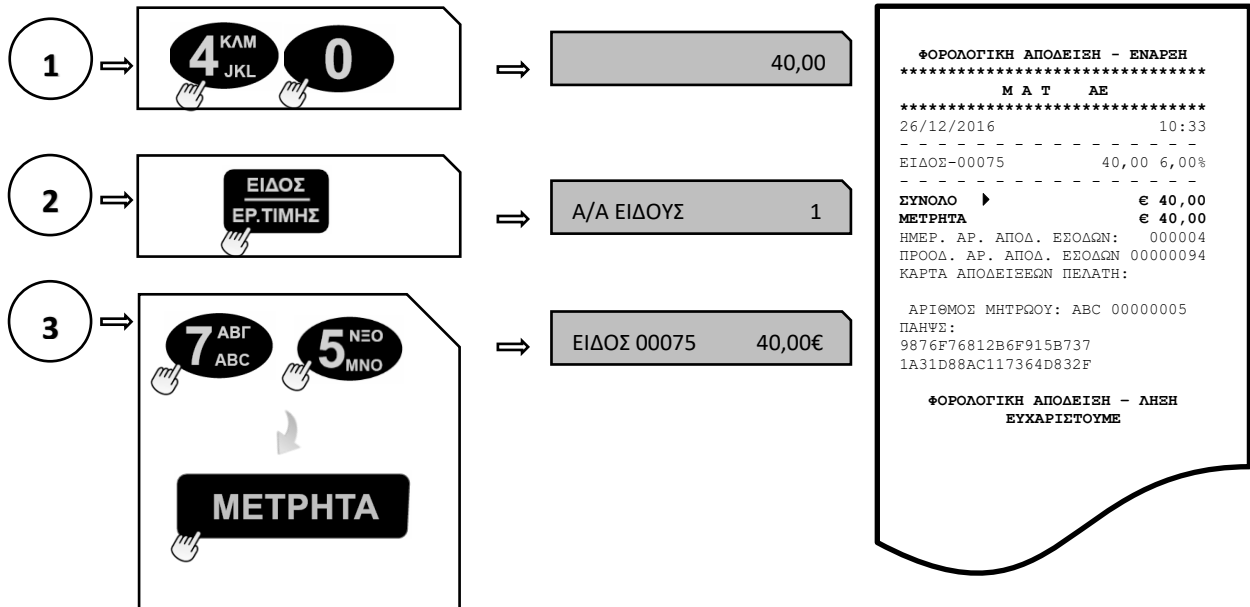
1

4 ΚΛΜ JKL 0

40,00

2

ΕΙΔΟΣ
ΕΡ.ΤΙΜΗΣ

Α/Α ΕΙΔΟΥΣ 1

3

7 ΑΒΓ ABC 5 ΝΞΟ MNO

ΜΕΤΡΗΤΑ

ΕΙΔΟΣ 00075 40,00€

ΦΟΡΟΛΟΓΙΚΗ ΑΠΟΔΕΙΞΗ - ΕΝΑΡΞΗ
********************************
Μ Α Τ ΑΕ
********************************
26/12/2016 10:33
- - - - - - - - - - - - - - -
ΕΙΔΟΣ-00075 40,00 6,00%
- - - - - - - - - - - - - - -
ΣΥΝΟΛΟ € 40,00
ΜΕΤΡΗΤΑ € 40,00
ΗΜΕΡ. ΑΡ. ΑΠΟΔ. ΕΣΟΔΩΝ: 000004
ΠΡΟΟΔ. ΑΡ. ΑΠΟΔ. ΕΣΟΔΩΝ 00000094
ΚΑΡΤΑ ΑΠΟΔΕΙΞΕΩΝ ΠΕΛΑΤΗ:

ΑΡΙΘΜΟΣ ΜΗΤΡΩΟΥ: ABC 00000005
ΠΑΗΨΣ:
9876F76812B6F915B737
1A31D88AC117364D832F

ΦΟΡΟΛΟΓΙΚΗ ΑΠΟΔΕΙΞΗ – ΛΗΞΗ
ΕΥΧΑΡΙΣΤΟΥΜΕ